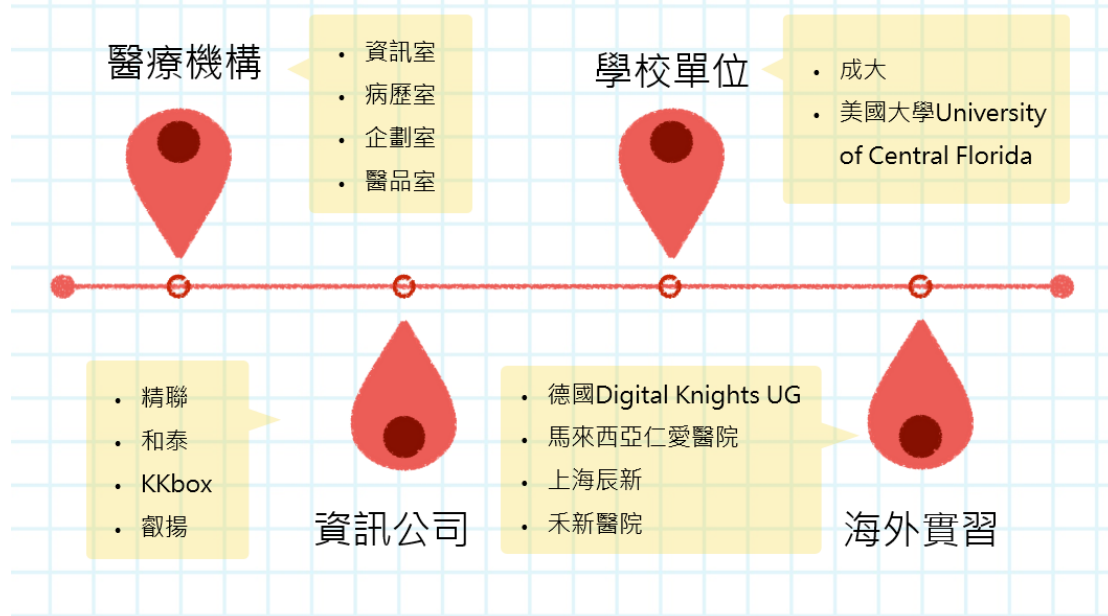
醫療機構

- 資訊室
- 病歷室
- 企劃室
- 醫品室

學校單位

- 成大
- 美國大學University of Central Florida

- 精聯
- 和泰
- KKbox
- 叡揚

資訊公司

- 德國Digital Knights UG
- 馬來西亞仁愛醫院
- 上海辰新
- 禾新醫院

海外實習